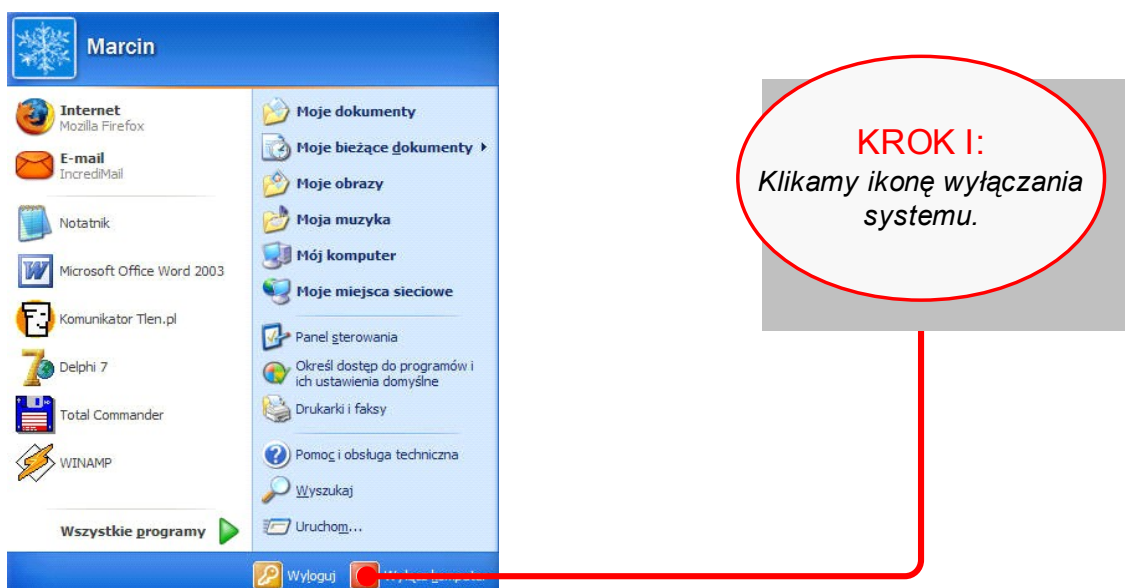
Marcin

Internet
Mozilla Firefox

E-mail
IncrediMail

Notatnik

Microsoft Office Word 2003

Komunikator Tlen.pl

Delphi 7

Total Commander

WINAMP

Wszystkie programy

Moje dokumenty

Moje bieżące dokumenty

Moje obrazy

Moja muzyka

Mój komputer

Moje miejsca sieciowe

Panel sterowania

Określ dostęp do programów i ich ustawienia domyślne

Drukarki i faksy

Pomoc i obsługa techniczna

Wyszukaj

Uruchom...

Wyloguj

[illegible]

KROK I:
Klikamy ikonę wyłączania systemu.